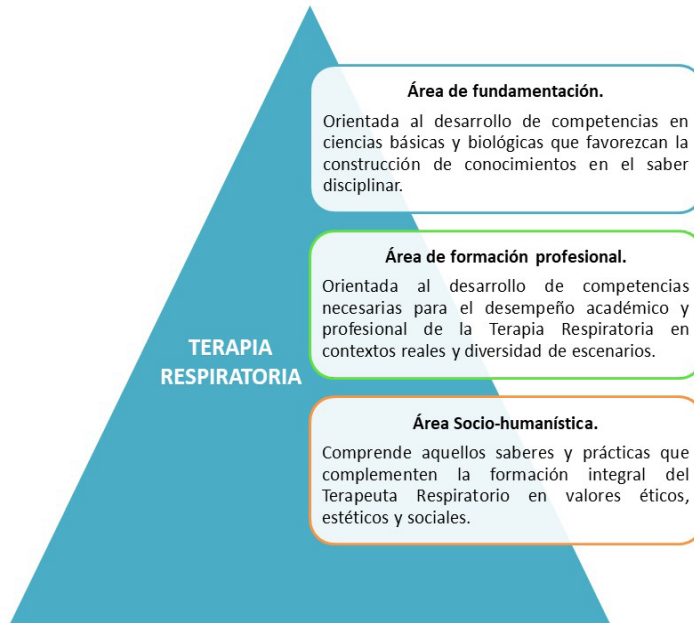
TERAPIA RESPIRATORIA

Área de fundamentación.

Orientada al desarrollo de competencias en ciencias básicas y biológicas que favorezcan la construcción de conocimientos en el saber disciplinar.

Área de formación profesional.

Orientada al desarrollo de competencias necesarias para el desempeño académico y profesional de la Terapia Respiratoria en contextos reales y diversidad de escenarios.

Área Socio-humanística.

Comprende aquellos saberes y prácticas que complementen la formación integral del Terapeuta Respiratorio en valores éticos, estéticos y sociales.